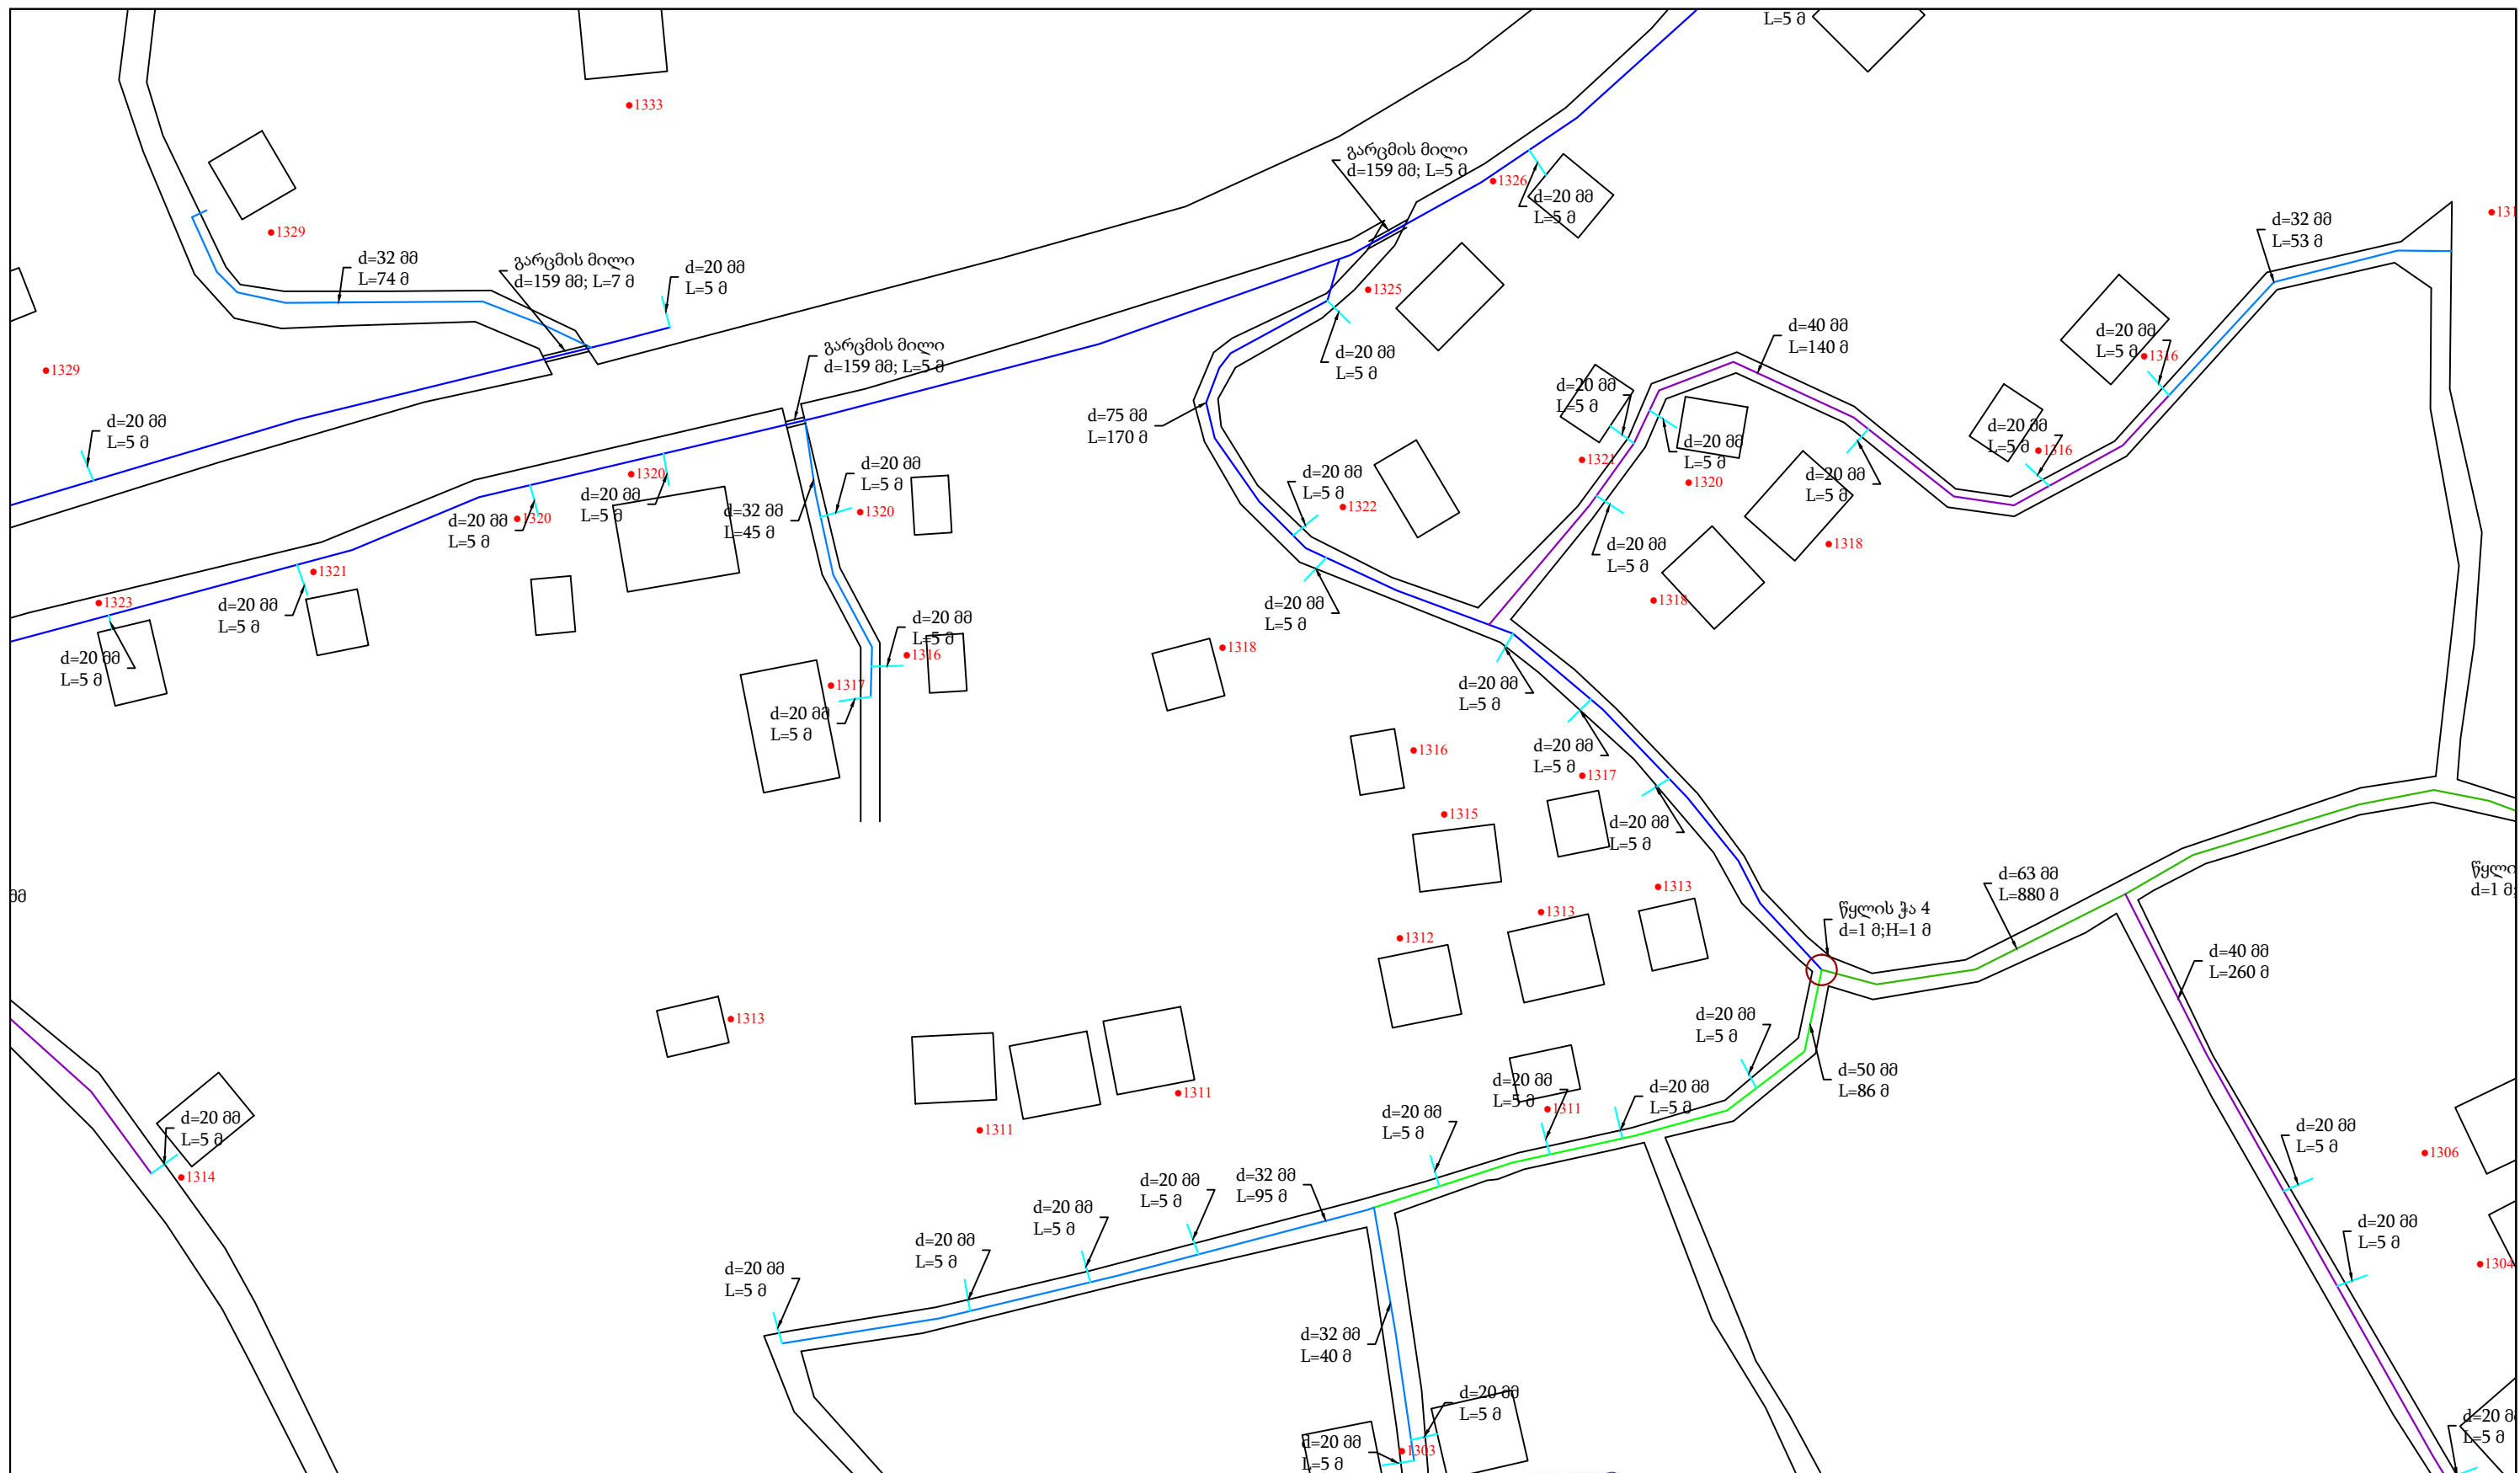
L=5 მ
1333
გარცმის მილი
d=159 მმ; L=5 მ
1326
d=20 მმ
L=5 მ
1329
d=32 მმ
L=74 მ
გარცმის მილი
d=159 მმ; L=7 მ
d=20 მმ
L=5 მ
1325
d=32 მმ
L=53 მ
131
d=20 მმ
L=5 მ
1316
d=40 მმ
L=140 მ
1329
გარცმის მილი
d=159 მმ; L=5 მ
d=20 მმ
L=5 მ
d=20 მმ
L=5 მ
d=75 მმ
L=170 მ
d=20 მმ
L=5 მ
d=20 მმ
L=5 მ
1316
1321
d=20 მმ
L=5 მ
1320
d=20 მმ
L=5 მ
1320
d=20 მმ
L=5 მ
d=20 მმ
L=5 მ
1322
d=20 მმ
L=5 მ
d=20 მმ
L=5 მ
1320
d=32 მმ
L=45 მ
1320
d=20 მმ
L=5 მ
1318
1321
1323
d=20 მმ
L=5 მ
d=20 მმ
L=5 მ
1318
d=20 მმ
L=5 მ
d=20 მმ
L=5 მ
1316
1318
d=20 მმ
L=5 მ
1317
d=20 მმ
L=5 მ
d=20 მმ
L=5 მ
1316
1317
1315
d=20 მმ
L=5 მ
წყლო
d=1 მ
მმ
1313
d=63 მმ
L=880 მ
1313
წყლის ჭა 4
d=1 მ;H=1 მ
1312
d=40 მმ
L=260 მ
1313
d=20 მმ
L=5 მ
1311
d=20 მმ
L=5 მ
d=50 მმ
L=86 მ
d=20 მმ
L=5 მ
1311
d=20 მმ
L=5 მ
d=20 მმ
L=5 მ
1311
d=20 მმ
L=5 მ
1306
1314
d=20 მმ
L=5 მ
d=32 მმ
L=95 მ
d=20 მმ
L=5 მ
d=20 მმ
L=5 მ
d=20 მმ
L=5 მ
d=20 მმ
L=5 მ
1304
d=32 მმ
L=40 მ
d=20 მმ
L=5 მ
d=20 მ
L=5 მ
d=20 მმ
L=5 მ
1303